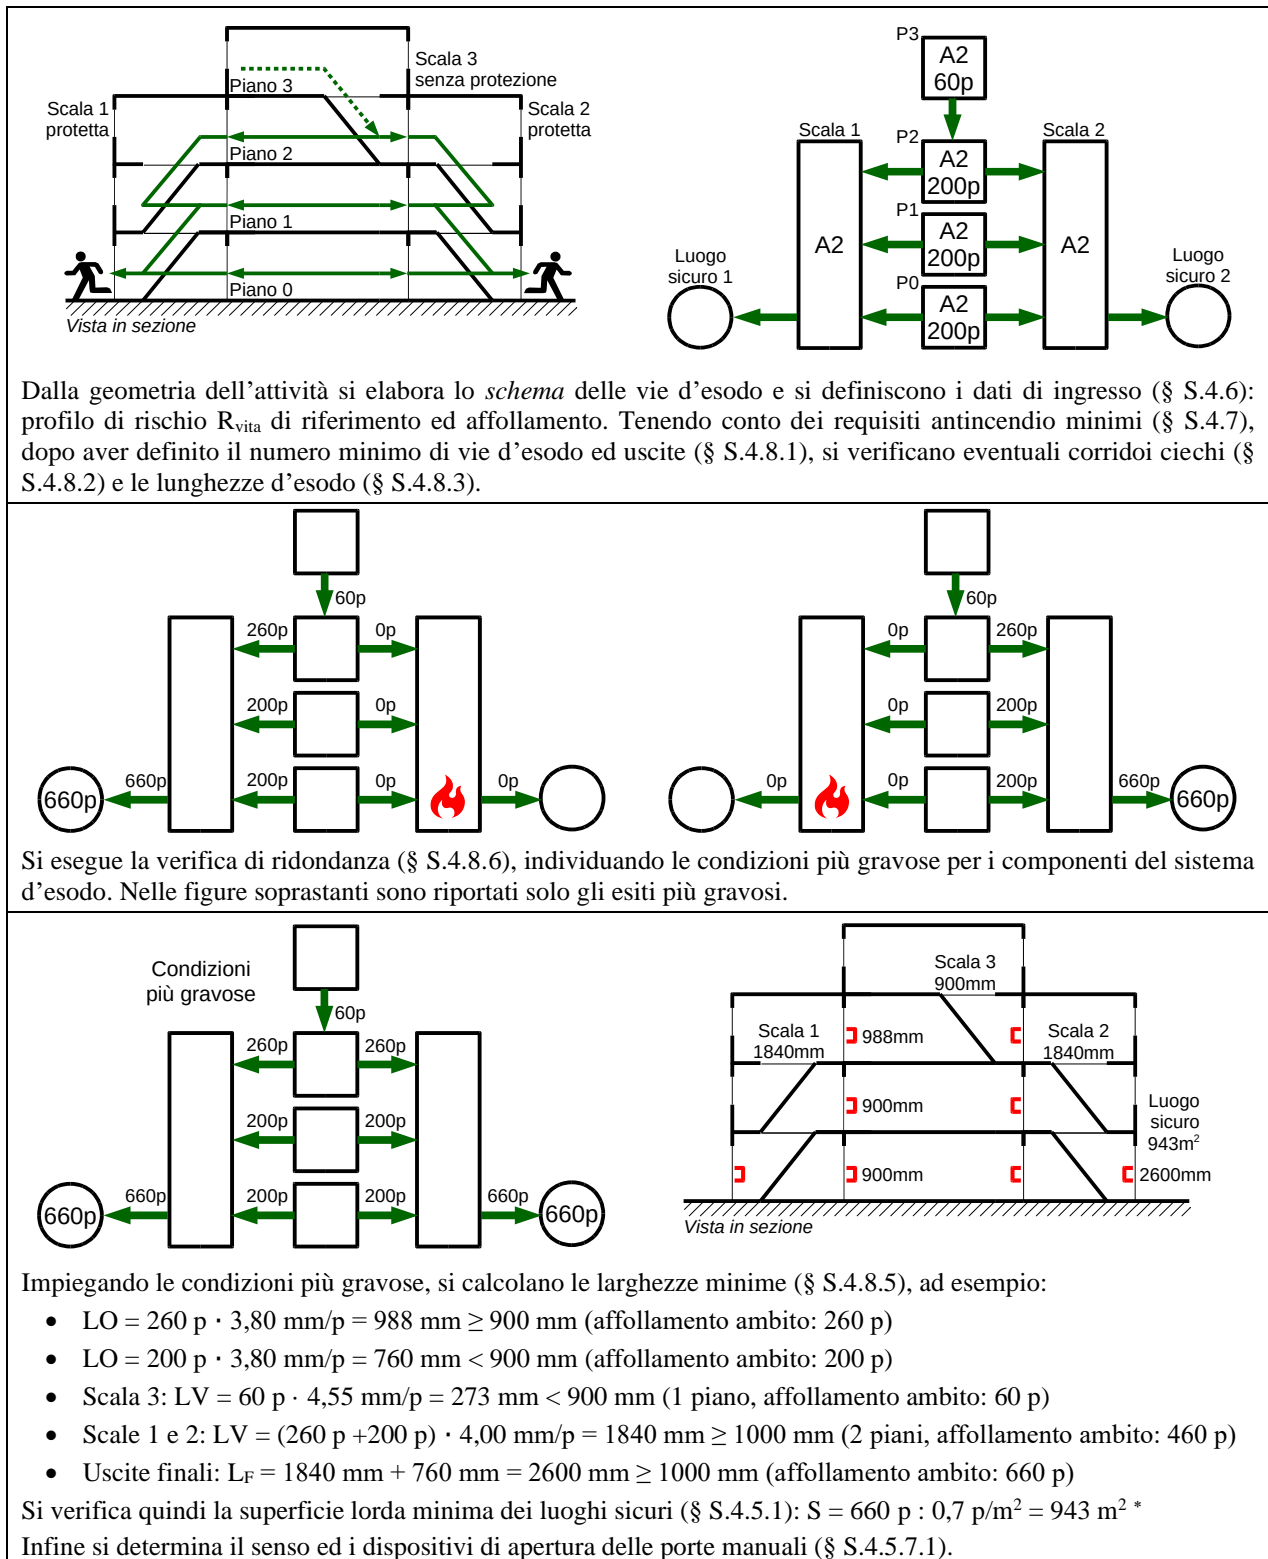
Scala 1 protetta

Piano 3

Scala 3 senza protezione

Scala 2 protetta

Piano 2

Piano 1

Piano 0

Vista in sezione

P3

A2 60p

Scala 1

P2

A2 200p

Scala 2

P1

A2 200p

A2

A2

Luogo sicuro 1

P0

A2 200p

Luogo sicuro 2

Dalla geometria dell’attività si elabora lo *schema* delle vie d’esodo e si definiscono i dati di ingresso (§ S.4.6): profilo di rischio R$_{vita}$ di riferimento ed affollamento. Tenendo conto dei requisiti antincendio minimi (§ S.4.7), dopo aver definito il numero minimo di vie d’esodo ed uscite (§ S.4.8.1), si verificano eventuali corridoi ciechi (§ S.4.8.2) e le lunghezze d’esodo (§ S.4.8.3).

60p

260p 0p

200p 0p

660p 200p 0p 0p

660p

60p

0p 260p

0p 200p

0p 0p 200p 660p

660p

Si esegue la verifica di ridondanza (§ S.4.8.6), individuando le condizioni più gravose per i componenti del sistema d’esodo. Nelle figure soprastanti sono riportati solo gli esiti più gravosi.

Condizioni più gravose

60p

260p 260p

200p 200p

660p 200p 200p 660p

660p 660p

Scala 3 900mm

Scala 1 1840mm

988mm

Scala 2 1840mm

900mm

Luogo sicuro 943m$^2$

900mm

2600mm

Vista in sezione

Impiegando le condizioni più gravose, si calcolano le larghezze minime (§ S.4.8.5), ad esempio:

- LO = 260 p · 3,80 mm/p = 988 mm ≥ 900 mm (affollamento ambito: 260 p)
- LO = 200 p · 3,80 mm/p = 760 mm < 900 mm (affollamento ambito: 200 p)
- Scala 3: LV = 60 p · 4,55 mm/p = 273 mm < 900 mm (1 piano, affollamento ambito: 60 p)
- Scale 1 e 2: LV = (260 p +200 p) · 4,00 mm/p = 1840 mm ≥ 1000 mm (2 piani, affollamento ambito: 460 p)
- Uscite finali: L$_F$ = 1840 mm + 760 mm = 2600 mm ≥ 1000 mm (affollamento ambito: 660 p)

Si verifica quindi la superficie lorda minima dei luoghi sicuri (§ S.4.5.1): S = 660 p : 0,7 p/m$^2$ = 943 m$^2$ *

Infine si determina il senso ed i dispositivi di apertura delle porte manuali (§ S.4.5.7.1).